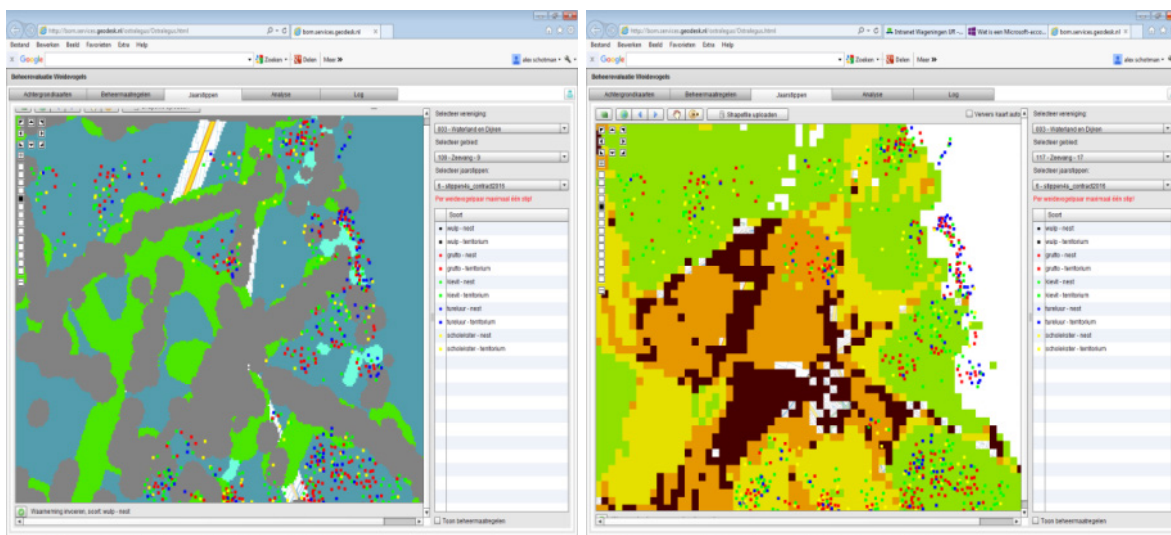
http://bom.services.geodesk.nl/ostrelegus.html
bom.services.geodesk.nl
Bestand Bewerken Beeld Favorieten Extra Help
Google
Zoeken Delen Meer
alex schotman
Beheerevaluatie Weidevogels
Achtergrondkaarten Beheermaatregelen Jaarstippen Analyse Log
Selecteer vereniging:
003 - Waterland en Dijken
Selecteer gebied:
108 - Zeevang - 9
Selecteer jaarstippen:
6 - stippenkz_contract2015
Per weidevogelpaar maximaal één stip!
Soort
wulp - nest
wulp - territorium
grutto - nest
grutto - territorium
kievit - nest
kievit - territorium
tureluur - nest
tureluur - territorium
scholekster - nest
scholekster - territorium
Waarneming invoeren, soort: wulp - nest
Toon beheermaatregelen

http://bom.services.geodesk.nl/ostrelegus.html
Intranet Wageningen UR
Wat is een Microsoft-acco...
bom.services.geodesk.nl
Bestand Bewerken Beeld Favorieten Extra Help
Google
Zoeken Delen Meer
alex schotman
Beheerevaluatie Weidevogels
Achtergrondkaarten Beheermaatregelen Jaarstippen Analyse Log
Shapefile uploaden
Ververs kaart auto
Selecteer vereniging:
003 - Waterland en Dijken
Selecteer gebied:
117 - Zeevang - 17
Selecteer jaarstippen:
6 - stippenkz_contract2015
Per weidevogelpaar maximaal één stip!
Soort
wulp - nest
wulp - territorium
grutto - nest
grutto - territorium
kievit - nest
kievit - territorium
tureluur - nest
tureluur - territorium
scholekster - nest
scholekster - territorium
Toon beheermaatregelen